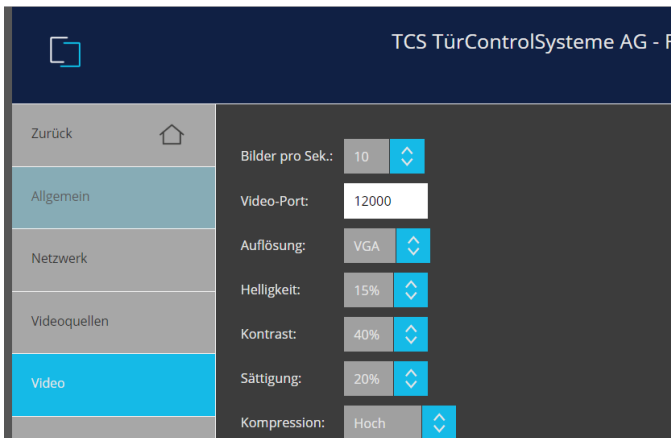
TCS TürControlSysteme AG - F

Zurück

Allgemein

Netzwerk

Videoquellen

Video

Bilder pro Sek.: 10

Video-Port: 12000

Auflösung: VGA

Helligkeit: 15%

Kontrast: 40%

Sättigung: 20%

Kompression: Hoch